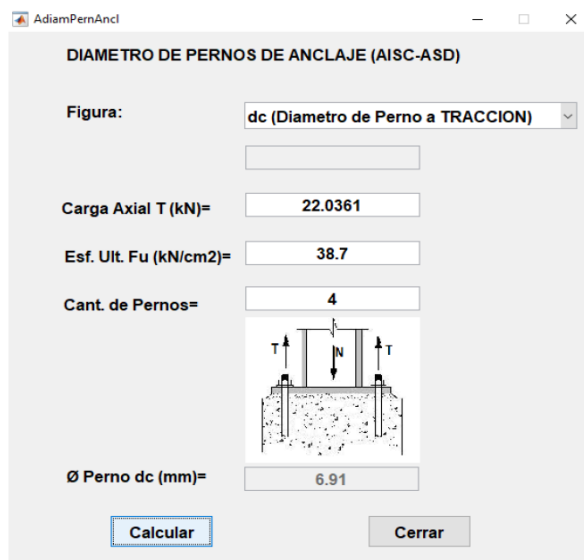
AdiamPernAncl

DIAMETRO DE PERNOS DE ANCLAJE (AISC-ASD)

Figura:

dc (Diametro de Perno a TRACCION)

Carga Axial T (kN)=
22.0361

Esf. Ult. Fu (kN/cm2)=
38.7

Cant. de Pernos=
4

T
N
T

Ø Perno dc (mm)=
6.91

Calcular
Cerrar